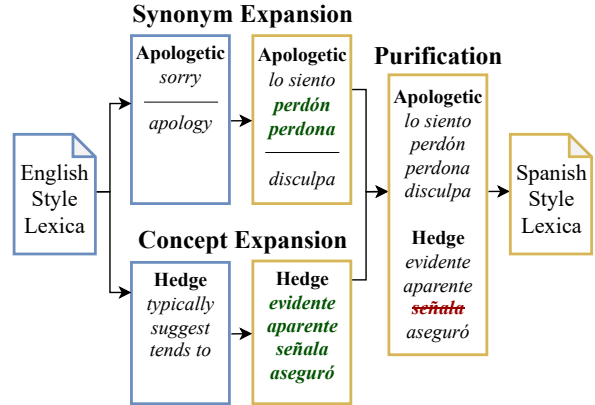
Synonym Expansion

English Style Lexica

Apologetic
sorry
apology

Apologetic
lo siento
perdón
perdona
disculpa

Purification

Apologetic
lo siento
perdón
perdona
disculpa

Hedge
evidente
aparente
~~señala~~
aseguró

Spanish Style Lexica

Concept Expansion

Hedge
typically
suggest
tends to

Hedge
evidente
aparente
señala
aseguró